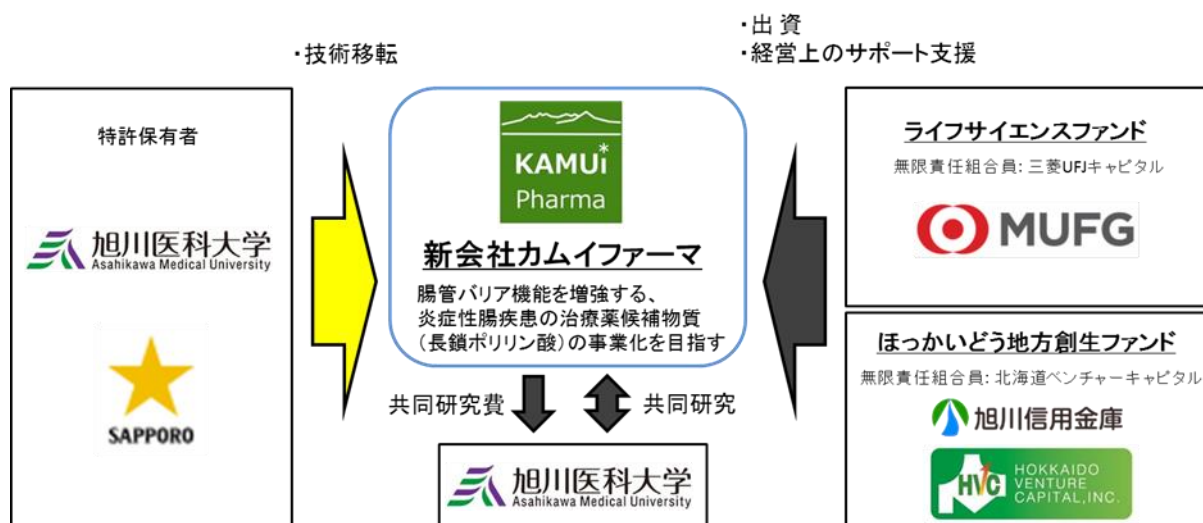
・技術移転

・出 資
・経営上のサポート支援

特許保有者

旭川医科大学
Asahikawa Medical University

SAPPORO

KAMUi
Pharma

新会社カムイファーマ

腸管バリア機能を増強する、炎症性腸疾患の治療薬候補物質（長鎖ポリリン酸）の事業化を目指す

ライフサイエンスファンド
無限責任組合員: 三菱UFJキャピタル

MUFG

ほっかいどう地方創生ファンド
無限責任組合員: 北海道ベンチャーキャピタル

旭川信用金庫

HVC
HOKKAIDO VENTURE CAPITAL, INC.

共同研究費

共同研究

旭川医科大学
Asahikawa Medical University